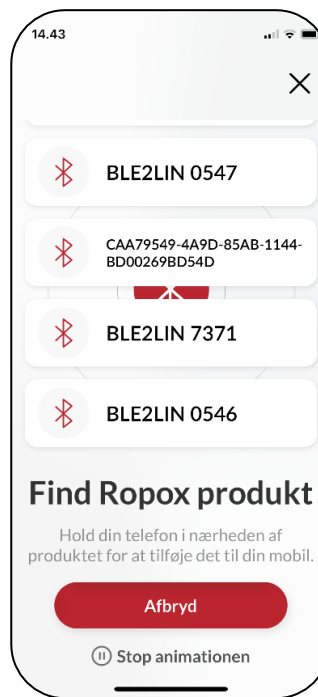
14.43

BLE2LIN 0547

CAA79549-4A9D-85AB-1144-BD00269BD54D

BLE2LIN 7371

BLE2LIN 0546

Find Ropox produkt

Hold din telefon i nærheden af produktet for at tilføje det til din mobil.

Afbryd

Stop animationen